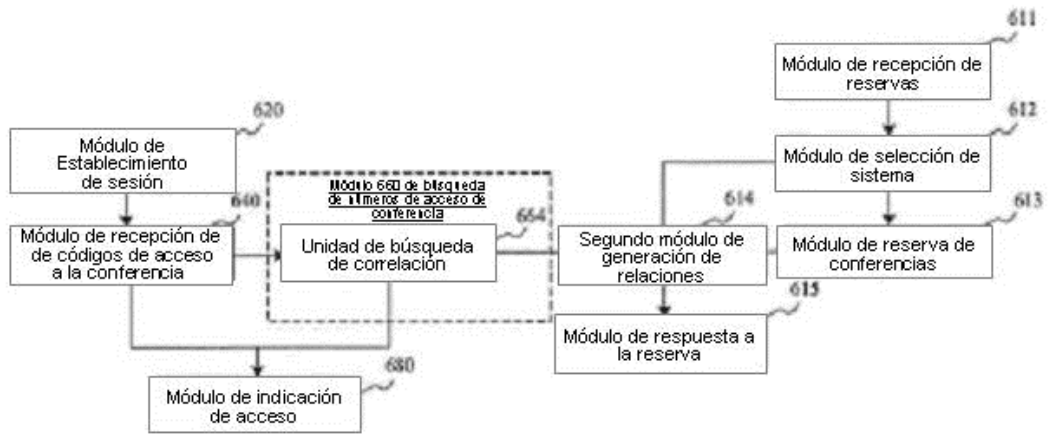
611

Módulo de recepción de reservas

620

612

Módulo de Establecimiento de sesión

Módulo de selección de sistema

Módulo 660 de búsqueda de números de acceso de conferencia

640

614

613

664

Módulo de recepción de de códigos de acceso a la conferencia

Unidad de búsqueda de correlación

Segundo módulo de generación de relaciones

Módulo de reserva de conferencias

615

Módulo de respuesta a la reserva

680

Módulo de indicación de acceso